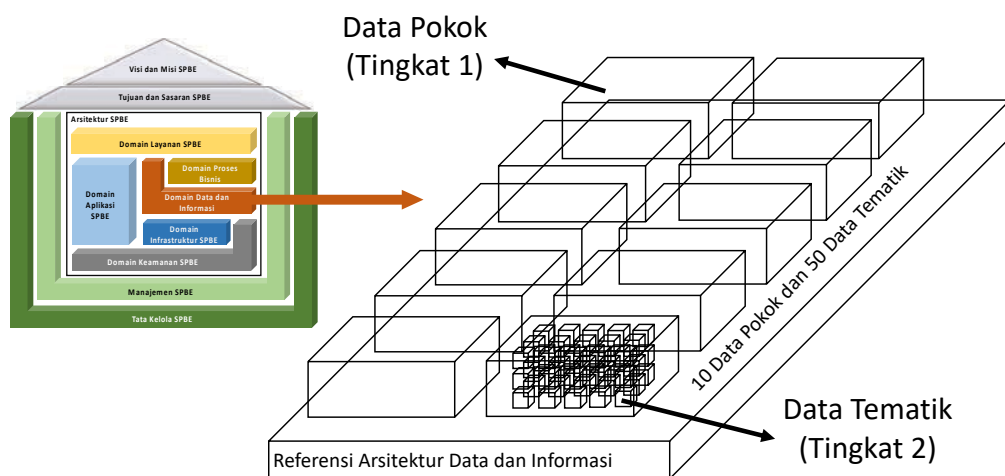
Visi dan Misi SPBE

Tujuan dan Sasaran SPBE

Arsitektur SPBE

Domain Layanan SPBE

Domain Aplikasi SPBE

Domain Proses Bisnis

Domain Data dan Informasi

Domain Infrastruktur SPBE

Domain Keamanan SPBE

Manajemen SPBE

Tata Kelola SPBE

Data Pokok (Tingkat 1)

10 Data Pokok dan 50 Data Tematik

Data Tematik (Tingkat 2)

Referensi Arsitektur Data dan Informasi